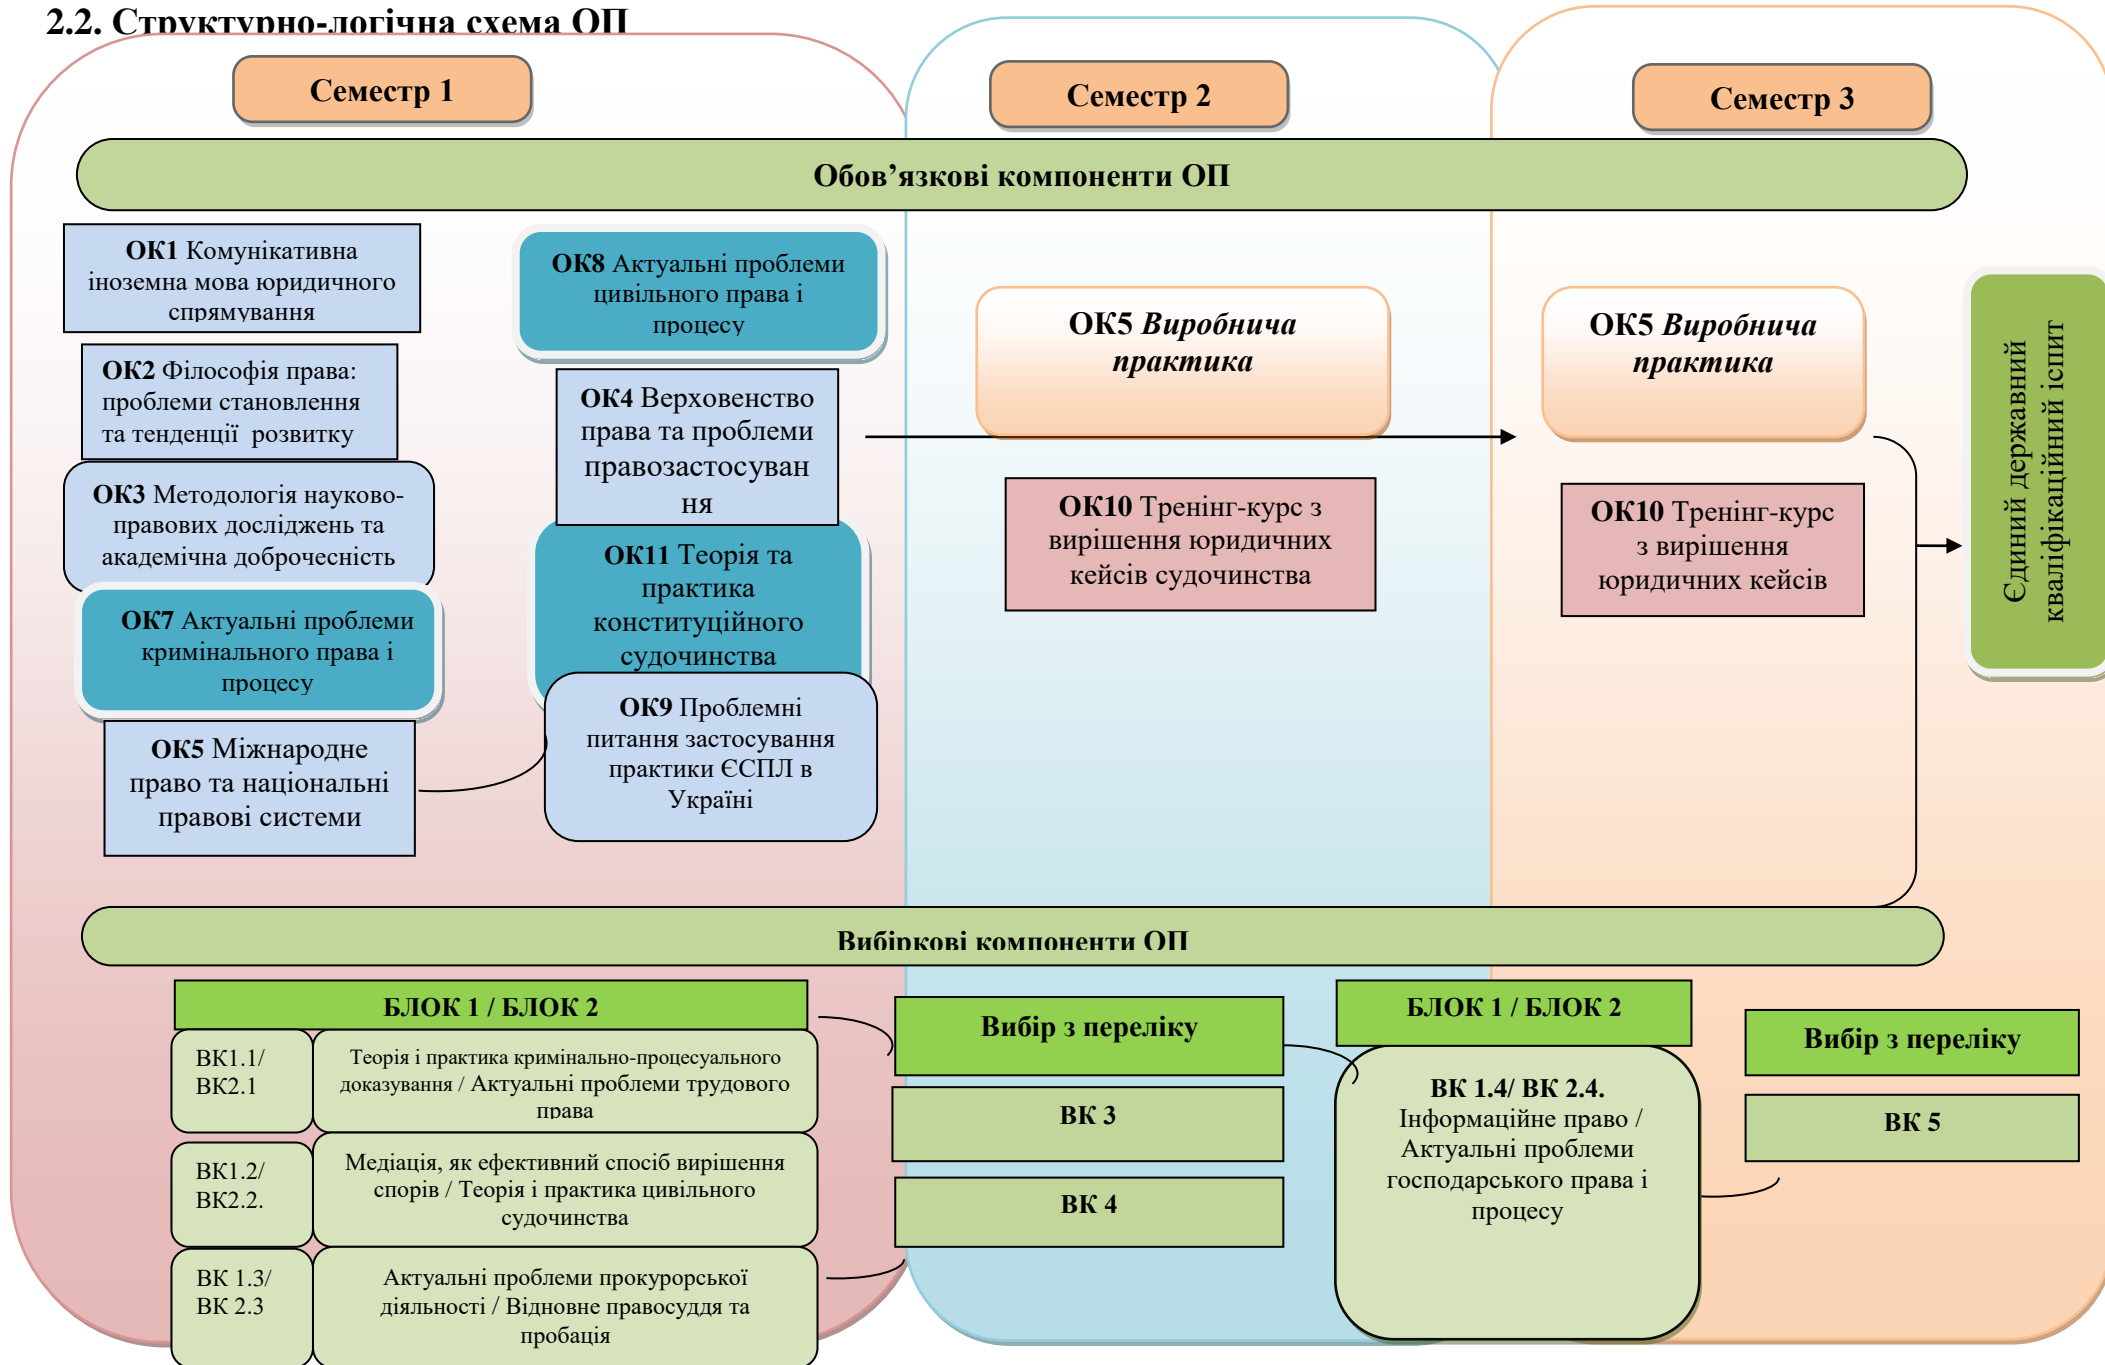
2.2. Структурно-логічна схема ОП

Семестр 1

Семестр 2

Семестр 3

Обов’язкові компоненти ОП

ОК1 Комунікативна іноземна мова юридичного спрямування

ОК2 Філософія права: проблеми становлення та тенденції розвитку

ОК3 Методологія науково-правових досліджень та академічна доброчесність

ОК7 Актуальні проблеми кримінального права і процесу

ОК5 Міжнародне право та національні правові системи

ОК8 Актуальні проблеми цивільного права і процесу

ОК4 Верховенство права та проблеми правозастосування

ОК11 Теорія та практика конституційного судочинства

ОК9 Проблемні питання застосування практики ЄСПЛ в Україні

ОК5 Виробнича практика

ОК10 Тренінг-курс з вирішення юридичних кейсів судочинства

ОК5 Виробнича практика

ОК10 Тренінг-курс з вирішення юридичних кейсів

Єдиний державний кваліфікаційний іспит

Вибіркові компоненти ОП

БЛОК 1 / БЛОК 2

ВК1.1/ ВК2.1

Теорія і практика кримінально-процесуального доказування / Актуальні проблеми трудового права

ВК1.2/ ВК2.2.

Медіація, як ефективний спосіб вирішення спорів / Теорія і практика цивільного судочинства

ВК 1.3/ ВК 2.3

Актуальні проблеми прокурорської діяльності / Відновне правосуддя та пробація

Вибір з переліку

ВК 3

ВК 4

БЛОК 1 / БЛОК 2

ВК 1.4/ ВК 2.4.
Інформаційне право / Актуальні проблеми господарського права і процесу

Вибір з переліку

ВК 5